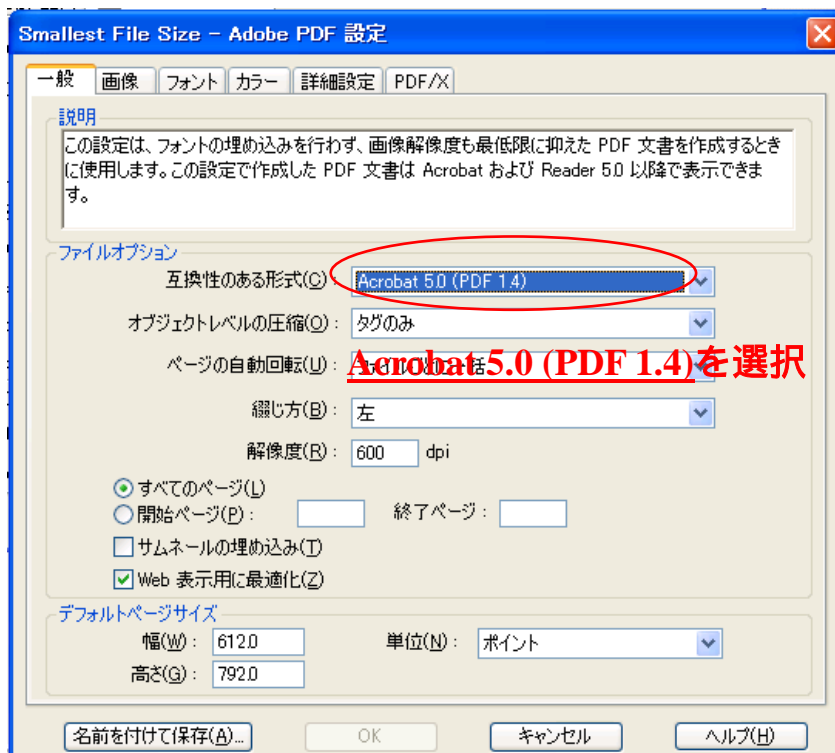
Smallest File Size - Adobe PDF 設定

一般 画像 フォント カラー 詳細設定 PDF/X

説明
この設定は、フォントの埋め込みを行わず、画像解像度も最低限に抑えた PDF 文書を作成するときに使用します。この設定で作成した PDF 文書は Acrobat および Reader 5.0 以降で表示できます。

ファイルオプション
互換性のある形式(C): Acrobat 5.0 (PDF 1.4)
オブジェクトレベルの圧縮(O): タグのみ
ページの自動回転(U): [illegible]
Acrobat5.0 (PDF 1.4)を選択
綴じ方(B): 左
解像度(R): 600 dpi
すべてのページ(L)
開始ページ(P): 終了ページ:
サムネールの埋め込み(T)
Web 表示用に最適化(Z)

デフォルトページサイズ
幅(W): 612.0
単位(N): ポイント
高さ(G): 792.0

名前を付けて保存(A)... OK キャンセル ヘルプ(H)